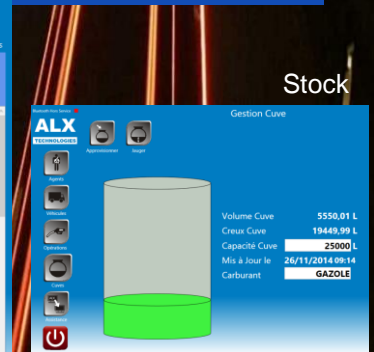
Stock

Bluetooth Non Service

Gestion Cuve

ALX
TECHNOLOGIES

Approvisionner

Jauger

Agents

Véhicules

Opérations

Cuves

Assistance

Volume Cuve 5550,01 L
Creux Cuve 19449,99 L
Capacité Cuve 25000 L
Mis à Jour le 26/11/2014 09:14
Carburant GAZOLE